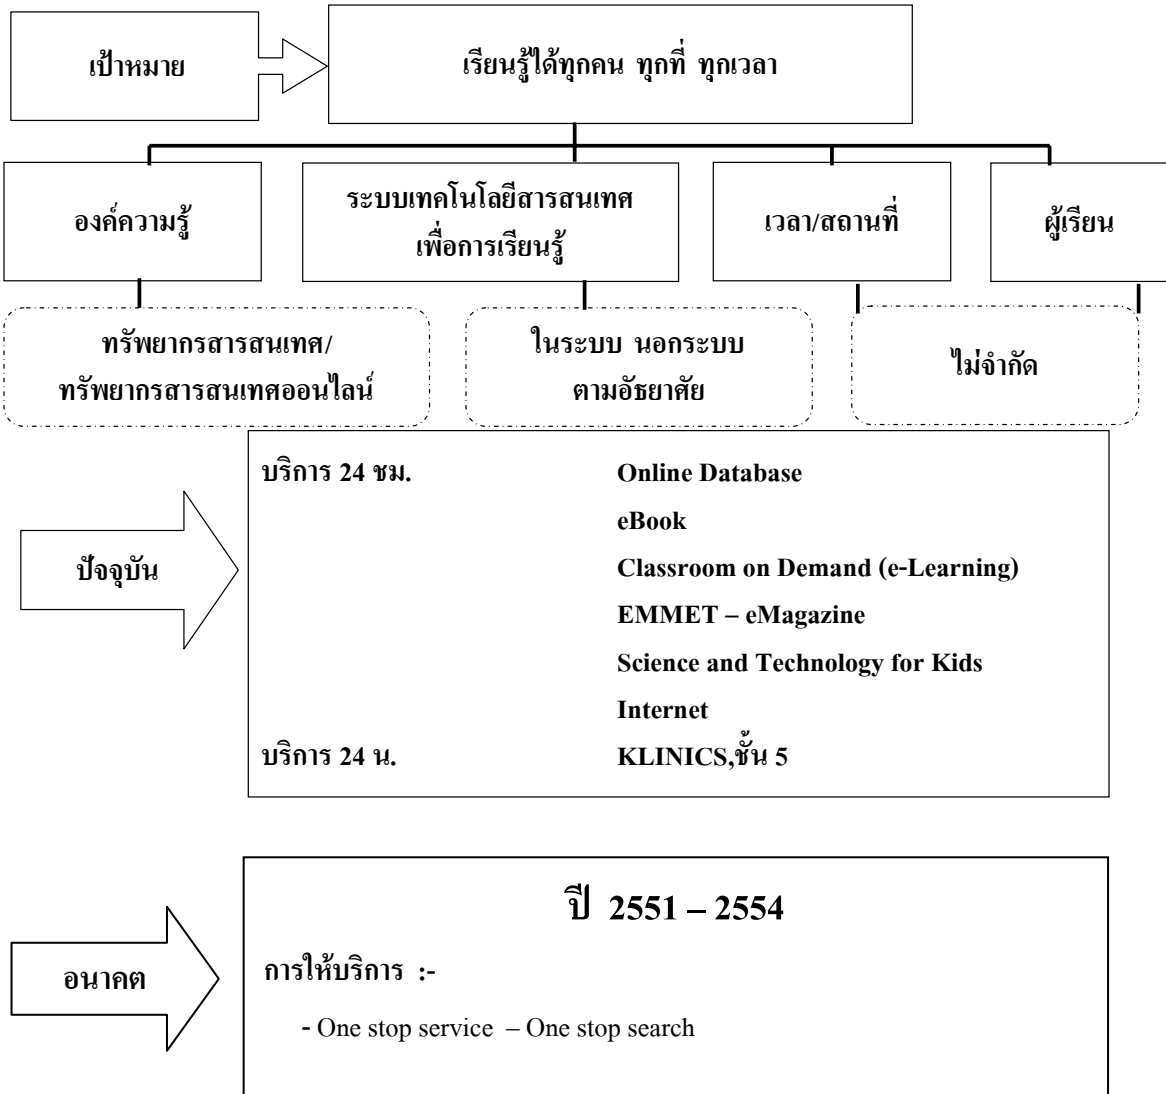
เป้าหมาย

เรียนรู้ได้ทุกคน ทุกที่ ทุกเวลา

องค์ความรู้

ระบบเทคโนโลยีสารสนเทศ เพื่อการเรียนรู้

เวลา/สถานที่

ผู้เรียน

ทรัพยากรสารสนเทศ/ ทรัพยากรสารสนเทศออนไลน์

ในระบบ นอกระบบ ตามอัธยาศัย

ไม่จำกัด

ปัจจุบัน

บริการ 24 ชม. Online Database
eBook
Classroom on Demand (e-Learning)
EMMET – eMagazine
Science and Technology for Kids
Internet
บริการ 24 น. KLINICS,ชั้น 5

อนาคต

ปี 2551 – 2554

การให้บริการ :-

- One stop service – One stop search